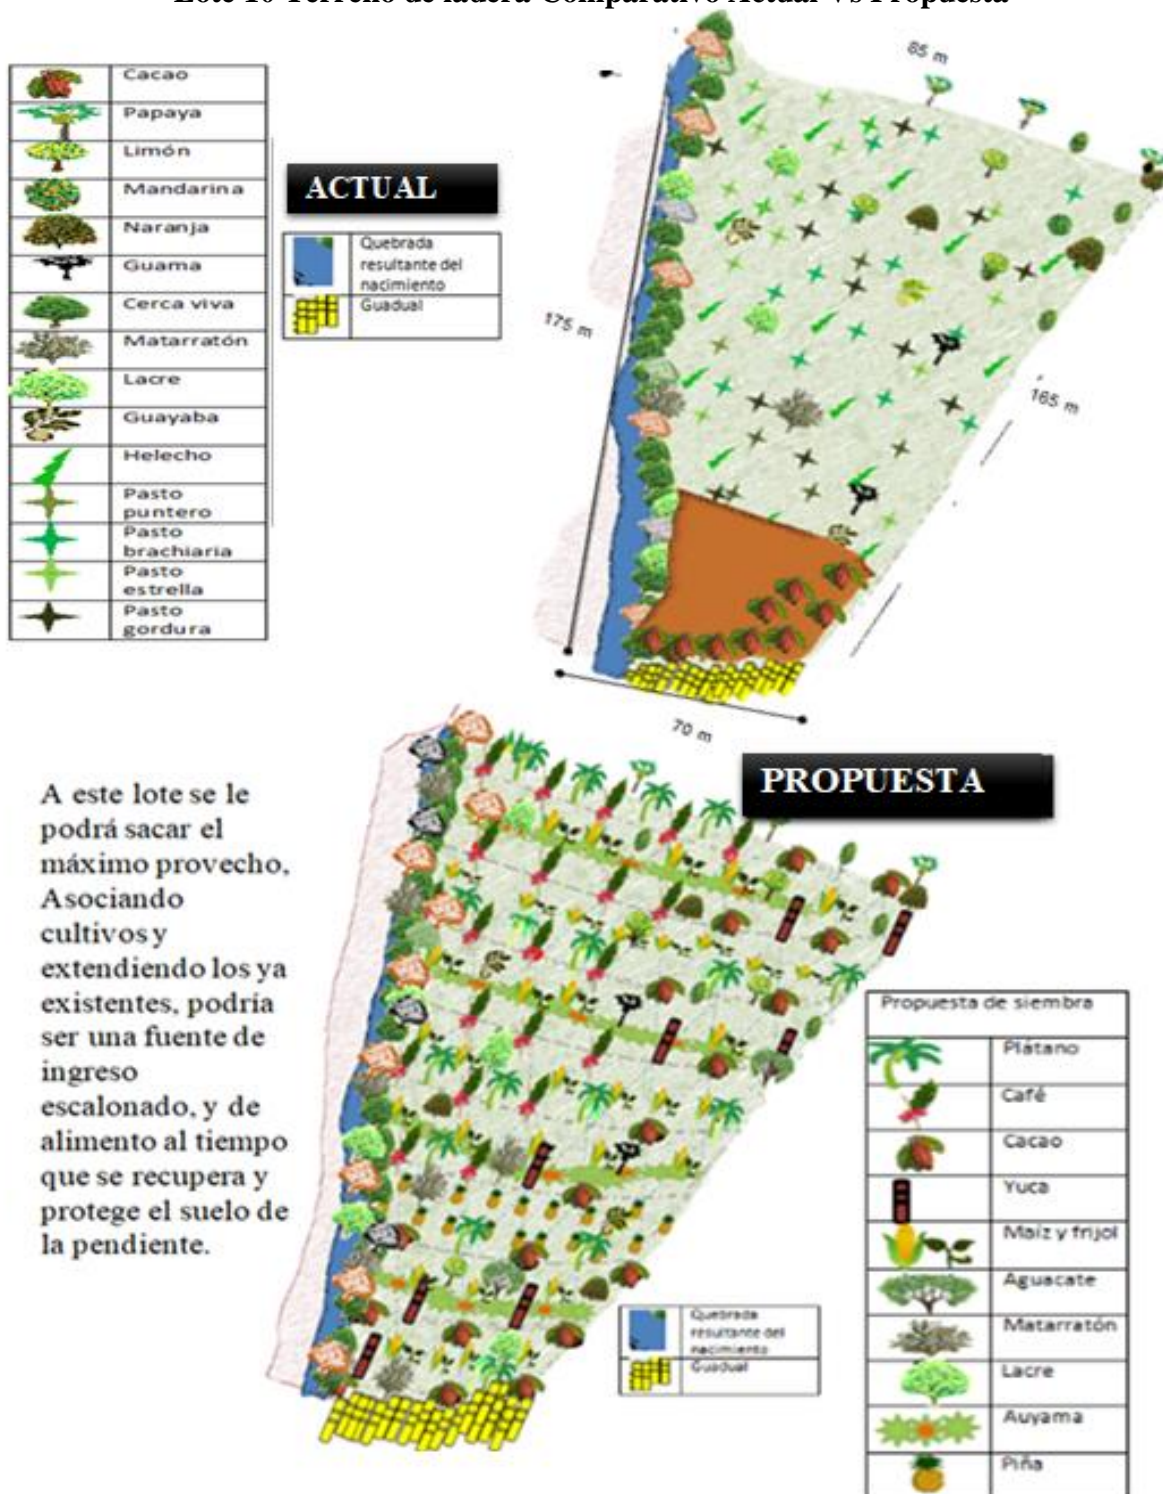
Lote 10 Terreno de ladera Comparativo Actual Vs Propuesta

| | |
|---|---|
| | Cacao |
| | Papaya |
| | Limón |
| | Mandarina |
| | Naranja |
| | Guama |
| | Cerca viva |
| | Matarratón |
| | Lacre |
| | Guayaba |
| | Helecho |
| | Pasto puntero |
| | Pasto brachiaria |
| | Pasto estrella |
| | Pasto gordura |

ACTUAL

| | |
|---|---|
| | Quebrada resultante del nacimiento |
| | Guadual |

85 m

175 m

165 m

70 m

PROPUESTA

A este lote se le podrá sacar el máximo provecho, Asociando cultivos y extendiendo los ya existentes, podría ser una fuente de ingreso escalonado, y de alimento al tiempo que se recupera y protege el suelo de la pendiente.

| | |
|---|---|
| | Quebrada resultante del nacimiento |
| | Guadual |

Propuesta de siembra

| | |
|---|---|
| | Plátano |
| | Café |
| | Cacao |
| | Yuca |
| | Maíz y frijol |
| | Aguacate |
| | Matarratón |
| | Lacre |
| | Auyama |
| | Piña |